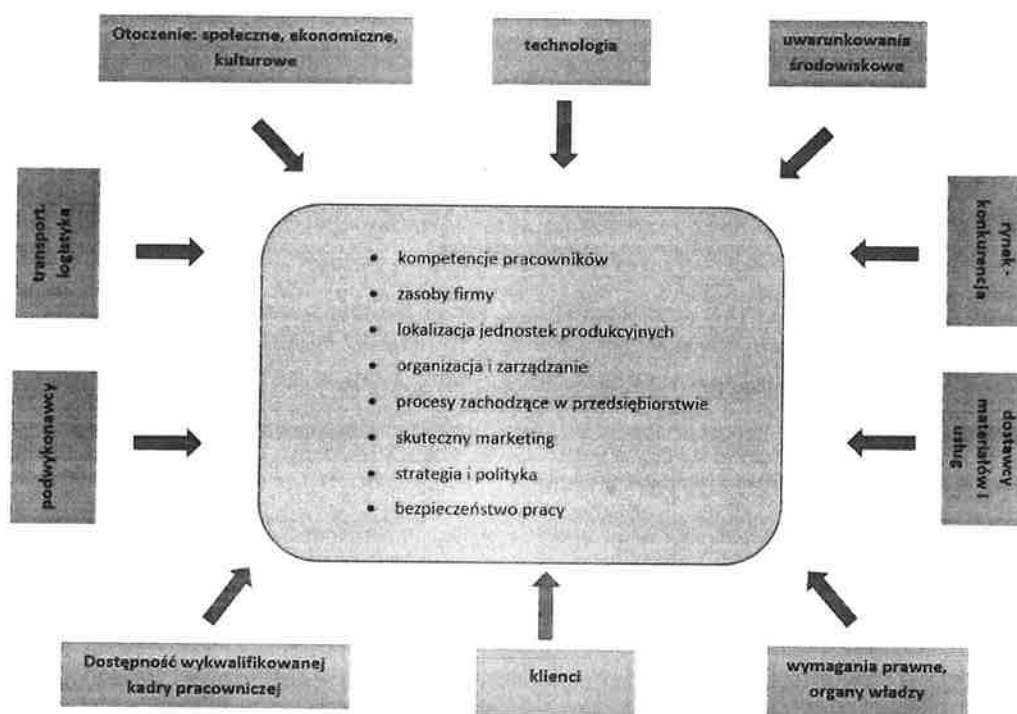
Otoczenie: społeczne, ekonomiczne, kulturowe

technologia

uwarunkowania środowiskowe

transport, logistyka

rynek-konkurencja

• kompetencje pracowników
• zasoby firmy
• lokalizacja jednostek produkcyjnych
• organizacja i zarządzanie
• procesy zachodzące w przedsiębiorstwie
• skuteczny marketing
• strategia i polityka
• bezpieczeństwo pracy

podwykonawcy

dostawcy materiałów i usług

Dostępność wykwalifikowanej kadry pracowniczej

klienci

wymagania prawne, organy władzy